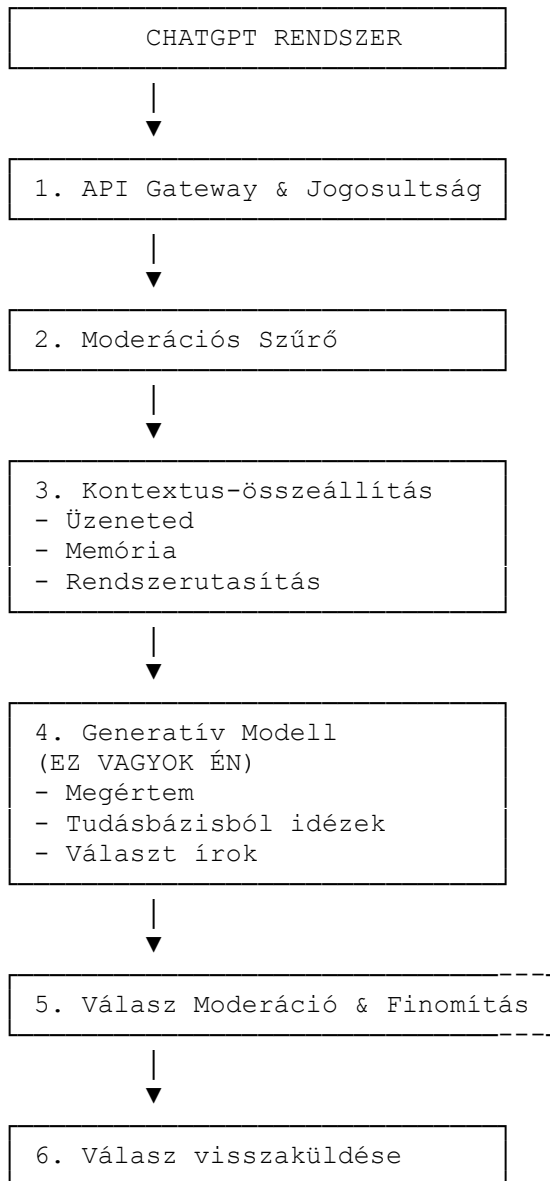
CHATGPT RENDSZER

1. API Gateway & Jogosultság

2. Moderációs Szűrő

3. Kontextus-összeállítás
- Üzeneted
- Memória
- Rendszerutasítás

4. Generatív Modell
(EZ VAGYOK ÉN)
- Megértem
- Tudásbázisból idézek
- Választ írok

5. Válasz Moderáció & Finomítás

6. Válasz visszaküldése